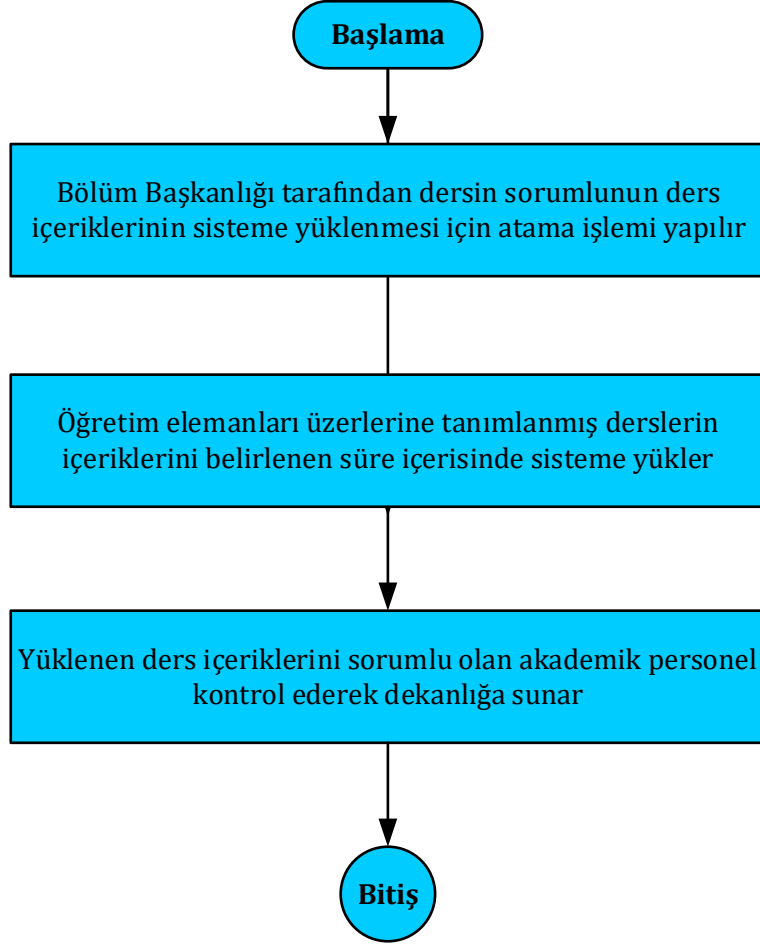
Başlama

Bölüm Başkanlığı tarafından dersin sorumlunun ders içeriklerinin sisteme yüklenmesi için atama işlemi yapılır

Öğretim elemanları üzerlerine tanımlanmış derslerin içeriklerini belirlenen süre içerisinde sisteme yükler

Yüklenen ders içeriklerini sorumlu olan akademik personel kontrol ederek dekanlığa sunar

Bitiş